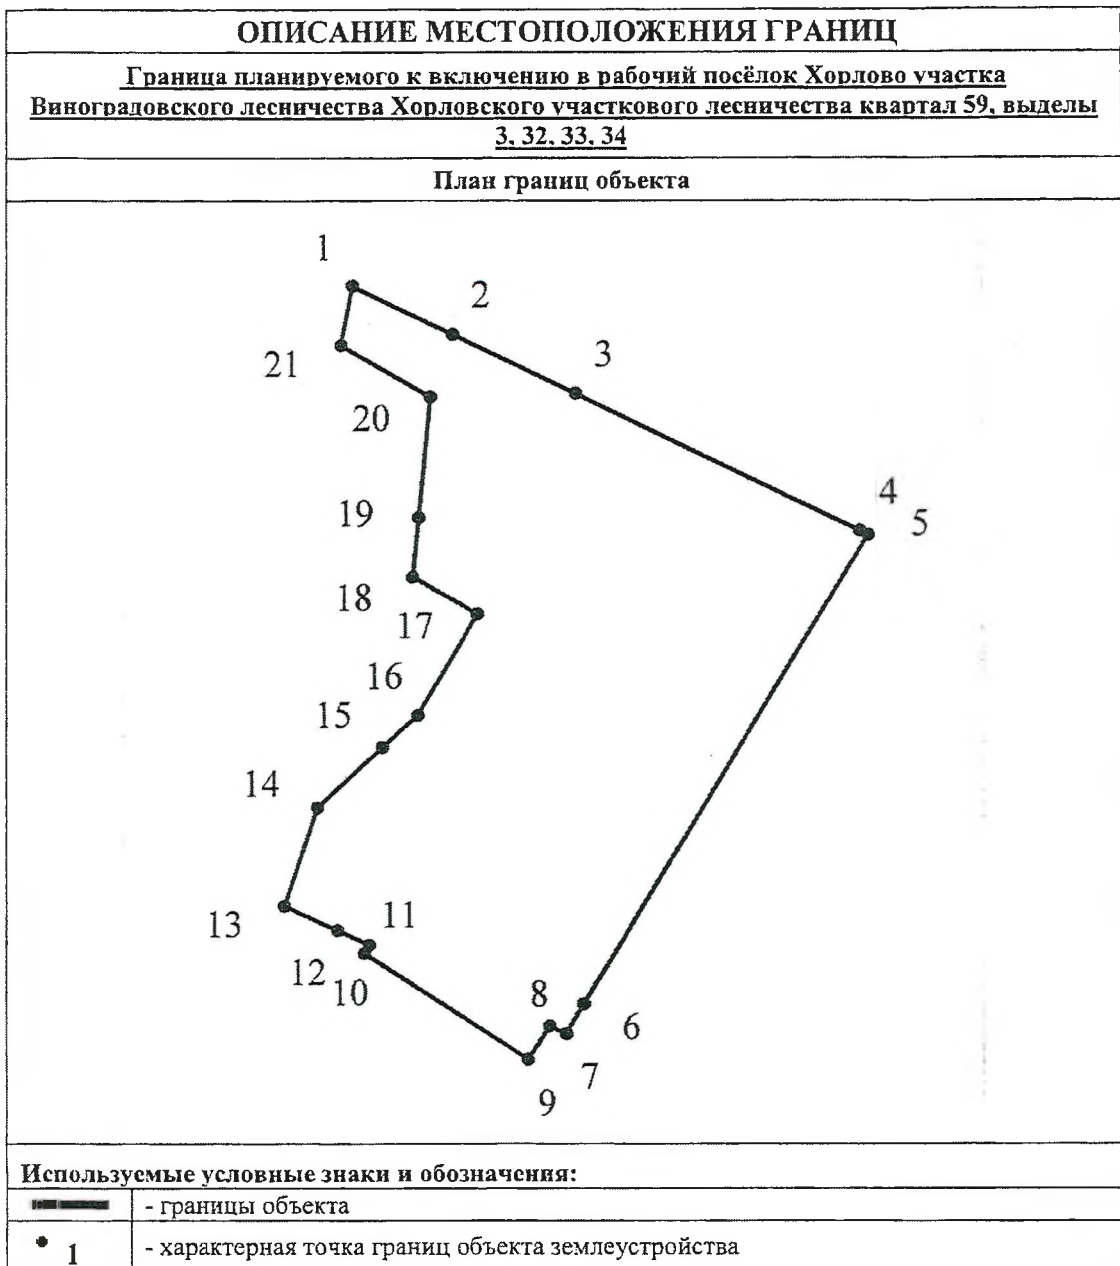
ОПИСАНИЕ МЕСТОПОЛОЖЕНИЯ ГРАНИЦ

Граница планируемого к включению в рабочий посёлок Хорлово участка Виноградовского лесничества Хорловского участкового лесничества квартал 59, выделы 3, 32, 33, 34

План границ объекта

1
2
3
21
20
4
5
19
18
17
16
15
14
13
11
12
10
8
6
7
9

Используемые условные знаки и обозначения:

|  |  |
|---|---|
|  | - границы объекта |
| 1 | - характерная точка границ объекта землеустройства |